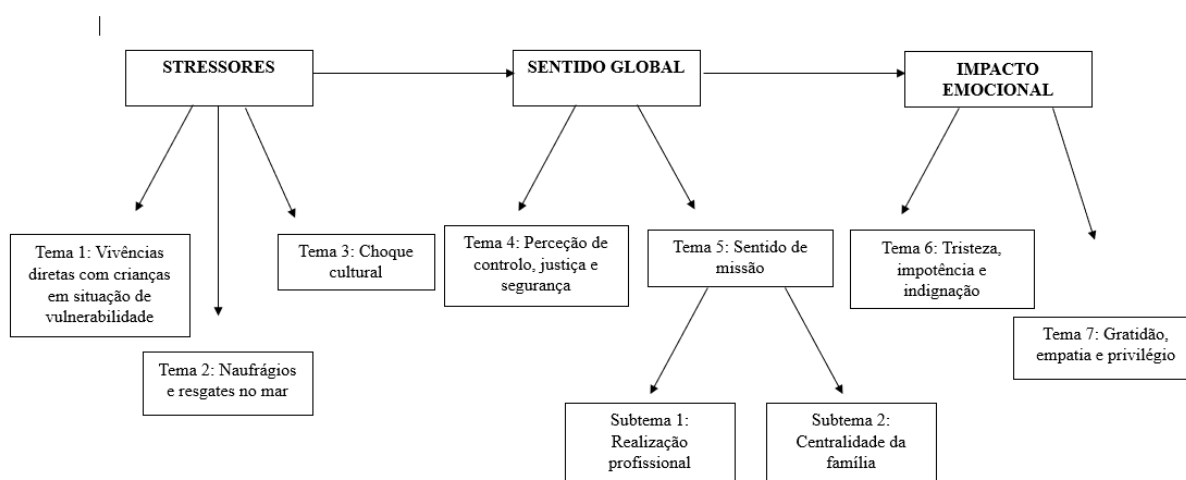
STRESSORES

SENTIDO GLOBAL

IMPACTO EMOCIONAL

Tema 1: Vivências diretas com crianças em situação de vulnerabilidade

Tema 2: Naufrágios e resgates no mar

Tema 3: Choque cultural

Tema 4: Perceção de controlo, justiça e segurança

Tema 5: Sentido de missão

Subtema 1: Realização profissional

Subtema 2: Centralidade da família

Tema 6: Tristeza, impotência e indignação

Tema 7: Gratidão, empatia e privilégio